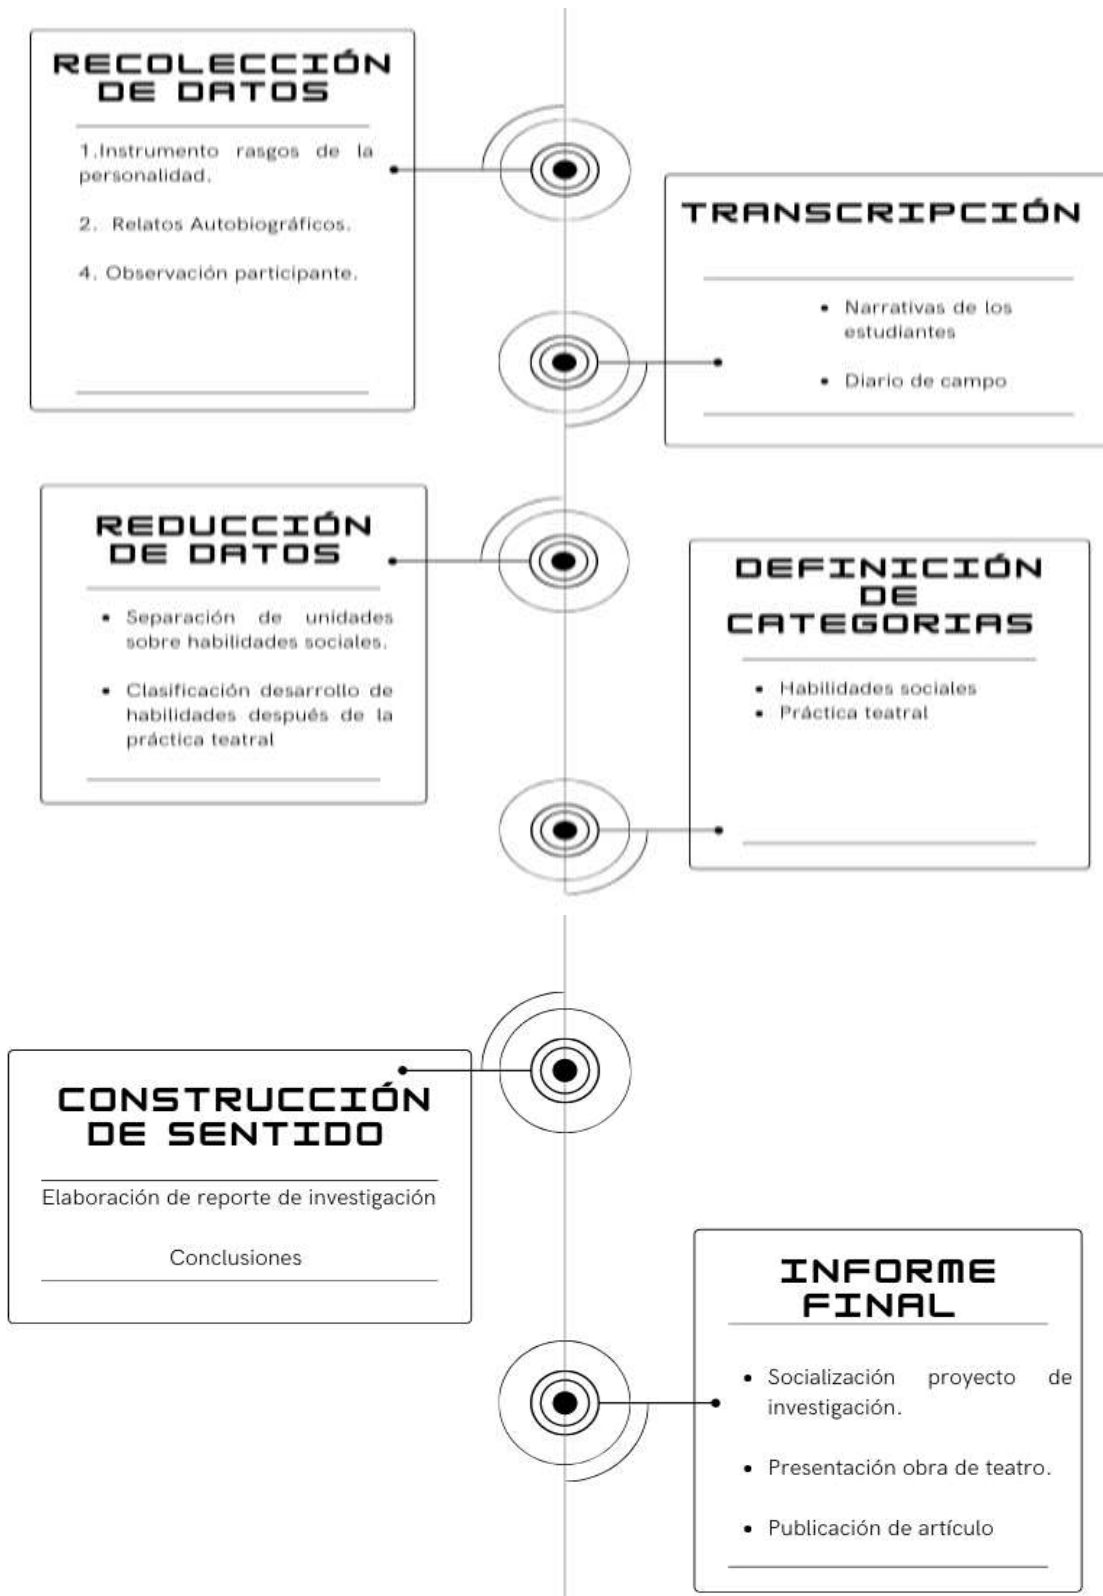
RECOLECCIÓN DE DATOS

1.Instrumento rasgos de la personalidad.

2. Relatos Autobiográficos.

4. Observación participante.

TRANSCRIPCIÓN

- Narrativas de los estudiantes
- Diario de campo

REDUCCIÓN DE DATOS

- Separación de unidades sobre habilidades sociales.
- Clasificación desarrollo de habilidades después de la práctica teatral

DEFINICIÓN DE CATEGORIAS

- Habilidades sociales
- Práctica teatral

CONSTRUCCIÓN DE SENTIDO

Elaboración de reporte de investigación

Conclusiones

INFORME FINAL

- Socialización proyecto de investigación.
- Presentación obra de teatro.
- Publicación de artículo